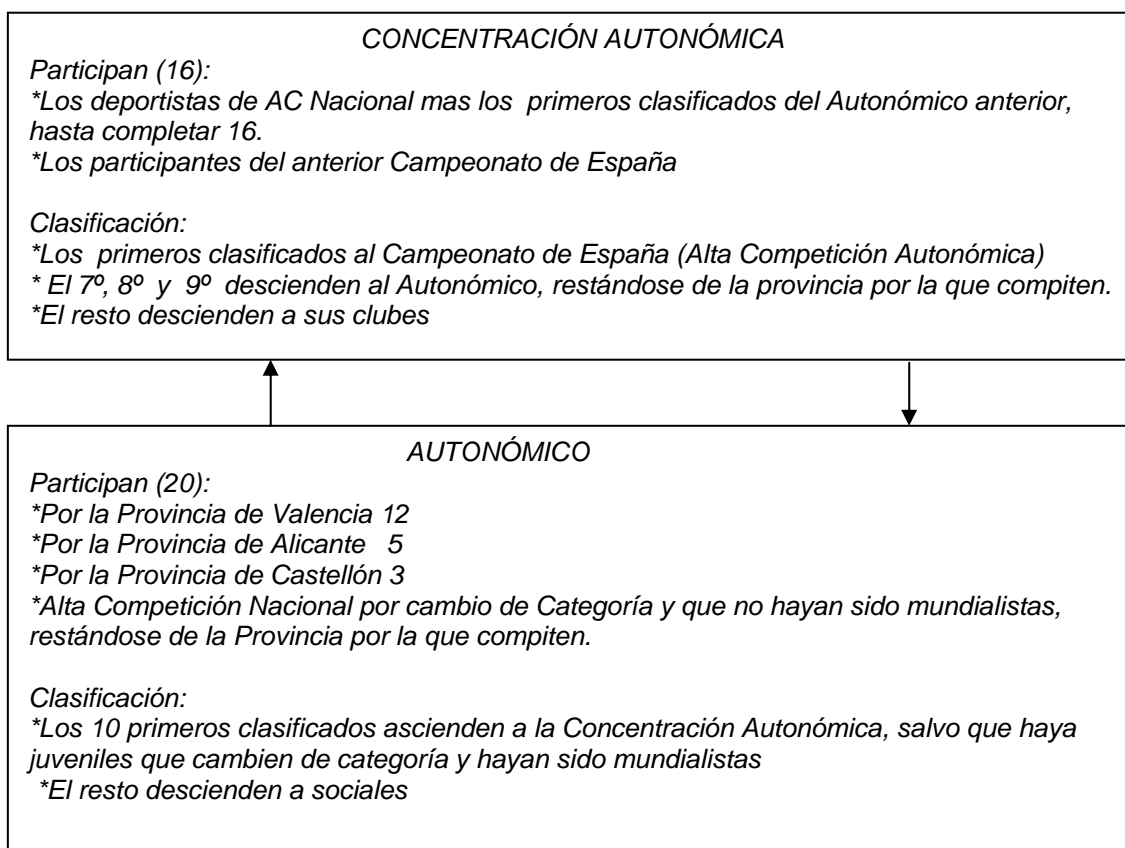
CONCENTRACIÓN AUTONÓMICA

Participan (16):
*Los deportistas de AC Nacional mas los primeros clasificados del Autonómico anterior, hasta completar 16.
*Los participantes del anterior Campeonato de España

Clasificación:
*Los primeros clasificados al Campeonato de España (Alta Competición Autonómica)
* El 7º, 8º y 9º descienden al Autonómico, restándose de la provincia por la que compiten.
*El resto descienden a sus clubes

AUTONÓMICO

Participan (20):
*Por la Provincia de Valencia 12
*Por la Provincia de Alicante 5
*Por la Provincia de Castellón 3
*Alta Competición Nacional por cambio de Categoría y que no hayan sido mundialistas, restándose de la Provincia por la que compiten.

Clasificación:
*Los 10 primeros clasificados ascienden a la Concentración Autonómica, salvo que haya juveniles que cambien de categoría y hayan sido mundialistas
*El resto descienden a sociales